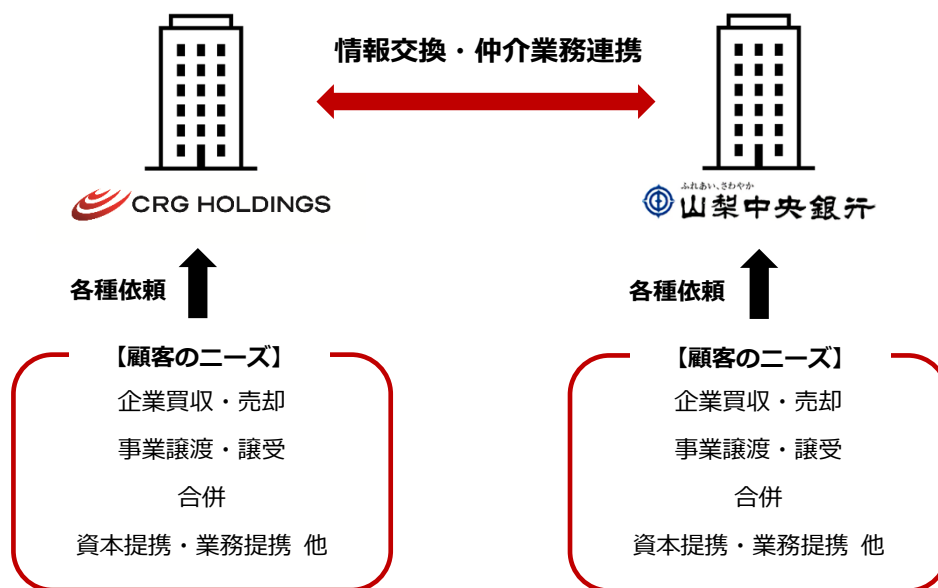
情報交換・仲介業務連携

CRG HOLDINGS

ふれあい、さわやか
山梨中央銀行

各種依頼

各種依頼

【顧客のニーズ】
企業買収・売却
事業譲渡・譲受
合併
資本提携・業務提携 他

【顧客のニーズ】
企業買収・売却
事業譲渡・譲受
合併
資本提携・業務提携 他